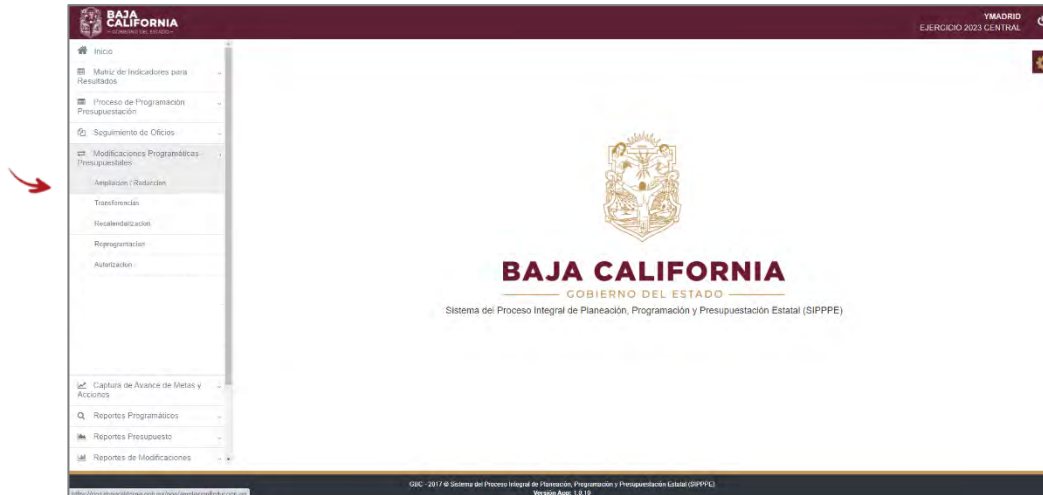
BAJA CALIFORNIA
GOBIERNO DEL ESTADO

YMADRID
EJERCICIO 2023 CENTRAL

Inicio
Matriz de Indicadores para Resultados
Proceso de Programación Presupuestación
Seguimiento de Oficios
Modificaciones Programáticas Presupuestales
Ampliacion / Reducción
Transferencias
Recalendarizacion
Reprogramacion
Autorizacion
Captura de Avance de Metas y Acciones
Reportes Programáticos
Reportes Presupuesto
Reportes de Modificaciones

BAJA CALIFORNIA
GOBIERNO DEL ESTADO
Sistema del Proceso Integral de Planeación, Programación y Presupuestación Estatal (SIPPPE)

GBC - 2017 © Sistema del Proceso Integral de Planeación, Programación y Presupuestación Estatal (SIPPPE)
Version App: 1.0.10

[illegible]